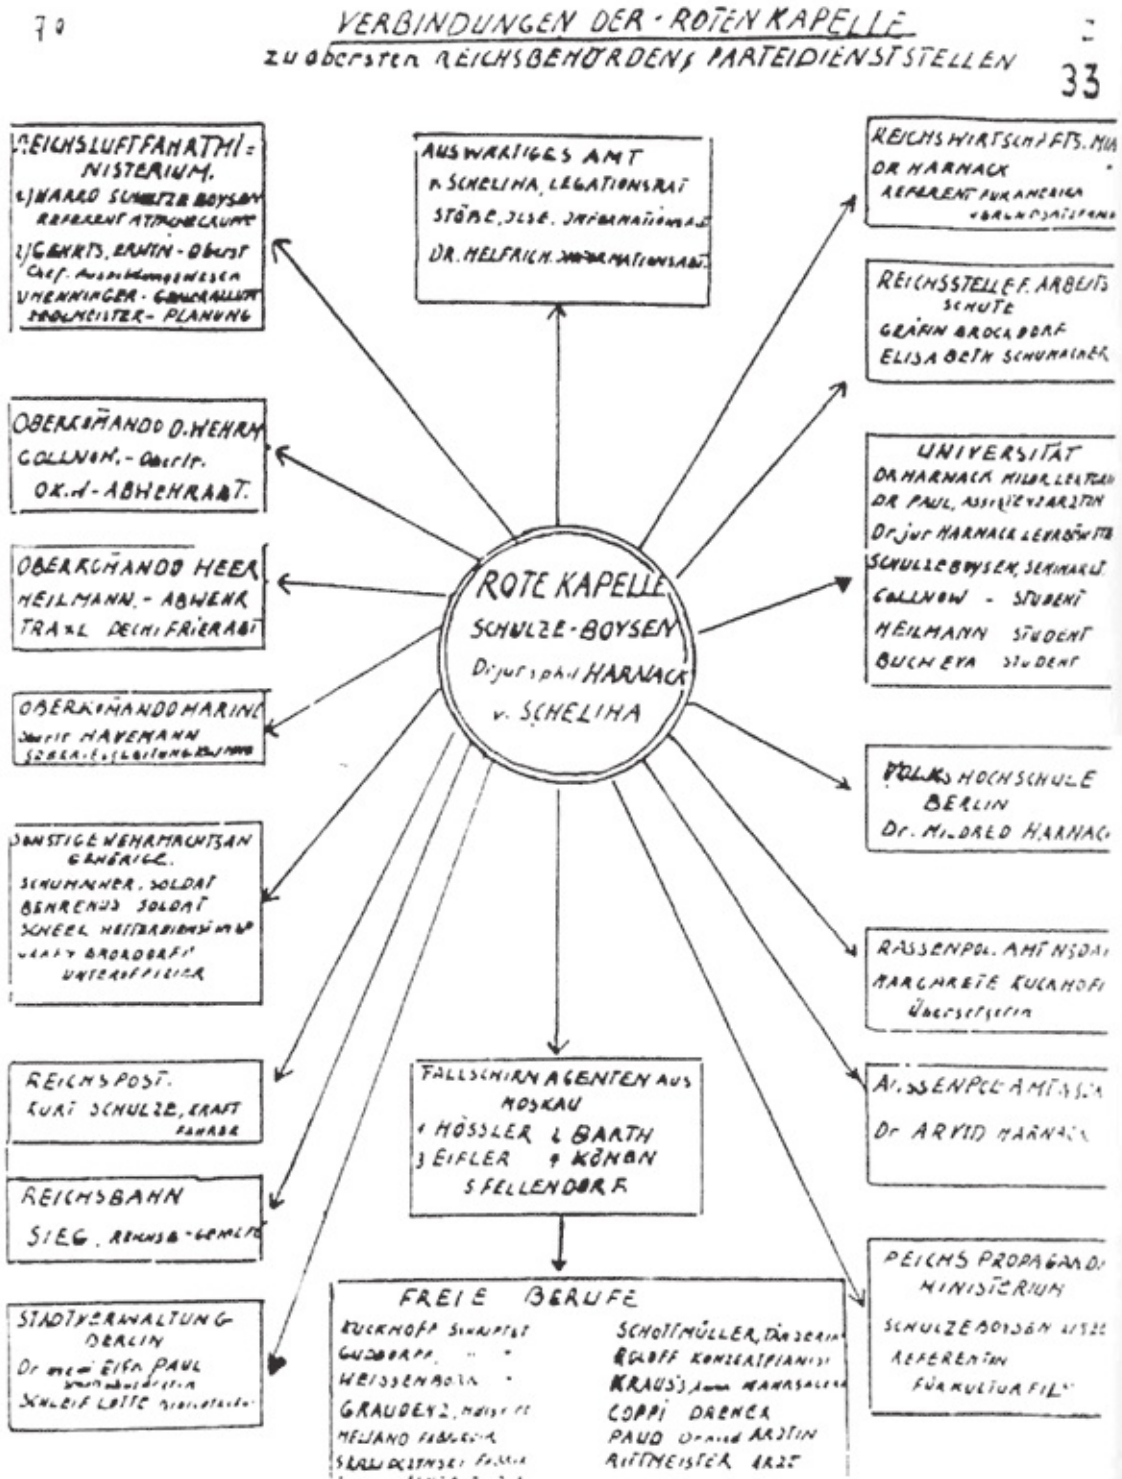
70

VERBINDUNGEN DER - ROTEN KAPELLE
zu obersten REICHSBEHÖRDEN, PARTEIDIENSTSTELLEN

33

REICHSLUFTFAHRTMI= NISTERIUM.
1) HARRO SCHULZE BOYSEN REFERENT ATTACHEGRUPPE
2) GEHRTS, ERWIN - Oberst Chef. Ausbildungswesen
VHENNINGER - GENERALLEUTNANT ZEUGMEISTER - PLANUNG

AUSWÄRTIGES AMT
v. SCHELIHA, LEGATIONSRAT
STÖBE, ILSE. INFORMATIONSABT.
DR. HELFRICH. INFORMATIONSABT.

REICHSWIRTSCHAFTS. MIN.
DR HARNACK
REFERENT FÜR AMERIKA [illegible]

REICHSSTELLE F. ARBEITSSCHUTZ
GRÄFIN BROCKDORF
ELISABETH SCHUMACHER

OBERKOMMANDO D. WEHRM.
GOLLNOW. - Oberlt.
OK. d - ABWEHRABT.

UNIVERSITÄT
DR HARNACK HILFLEHRER
DR PAUL, ASSISTENZARZTIN
Dr jur HARNACK LEHRBEAUFTR.
SCHULZE BOYSEN, SEMINARLT.
GOLLNOW - STUDENT
HEILMANN STUDENT
BUCH EVA STUDENT

OBERKOMMANDO HEER
HEILMANN. - ABWEHR
TRAXL DECHIFFRIERABT

ROTE KAPELLE
SCHULZE-BOYSEN
Dr jur. phil HARNACK
v. SCHELIHA

OBERKOMMANDO MARINE
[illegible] HAVEMANN
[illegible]

VOLKS HOCHSCHULE BERLIN
Dr. MILDRED HARNACK

SONSTIGE WEHRMACHTSANGEHÖRIGE.
SCHUMACHER. SOLDAT
BEHRENDS SOLDAT
SCHEEL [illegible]
GRAF BROKDORFF UNTEROFFIZIER

RASSENPOL. AMT NSDAP
MARGARETE KUCKHOFF Übersetzerin

REICHSPOST.
KURT SCHULZE, KRAFTFAHRER

FALLSCHIRMAGENTEN AUS MOSKAU
1 HÖSSLER 2 BARTH
3 EIFLER 4 KÖNEN
5 FELLENDORF

A. SSENPOL. AMT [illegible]
Dr ARVID HARNACK

REICHSBAHN
SIEG. Reichsb.-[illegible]

REICHS PROPAGANDA MINISTERIUM
SCHULZE BOYSEN LIBE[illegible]
REFERENTIN
FÜR KULTURFILM

STADTVERWALTUNG BERLIN
Dr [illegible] ELFA PAUL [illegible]
SCHLEIF LOTTE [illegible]

FREIE BERUFE
KUCKHOFF Schriftst
GUDDORF - "
WEISSENBORN - "
GRAUDENZ, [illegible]
HEILANO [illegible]
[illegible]
SCHOTTMÜLLER, Tänzerin
ROLOFF KONZERTPIANIST
KRAUSS Anna WAHRSAGERIN
COPPI DREHER
PAUL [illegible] ÄRZTIN
RITTMEISTER ARZT